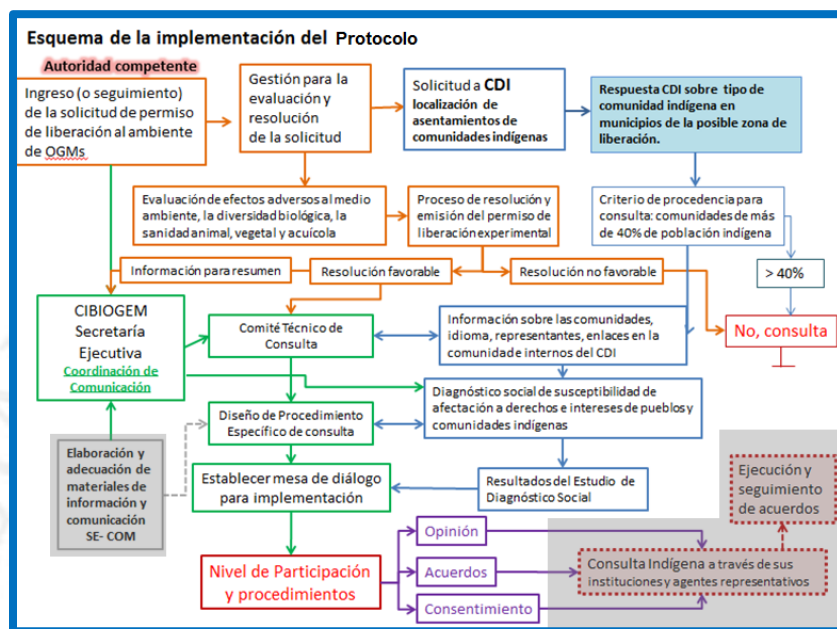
Esquema de la implementación del Protocolo

Autoridad competente

Ingreso (o seguimiento) de la solicitud de permiso de liberación al ambiente de OGMs

Gestión para la evaluación y resolución de la solicitud

Solicitud a CDI localización de asentamientos de comunidades indígenas

Respuesta CDI sobre tipo de comunidad indígena en municipios de la posible zona de liberación.

Evaluación de efectos adversos al medio ambiente, la diversidad biológica, la sanidad animal, vegetal y acuícola

Proceso de resolución y emisión del permiso de liberación experimental

Criterio de procedencia para consulta: comunidades de más de 40% de población indígena

Información para resumen

Resolución favorable

Resolución no favorable

> 40%

CIBIOGEM Secretaría Ejecutiva Coordinación de Comunicación

Comité Técnico de Consulta

Información sobre las comunidades, idioma, representantes, enlaces en la comunidad e internos del CDI

No, consulta

Diagnóstico social de susceptibilidad de afectación a derechos e intereses de pueblos y comunidades indígenas

Diseño de Procedimiento Específico de consulta

Elaboración y adecuación de materiales de información y comunicación SE- COM

Establecer mesa de diálogo para implementación

Resultados del Estudio de Diagnóstico Social

Ejecución y seguimiento de acuerdos

Opinión

Nivel de Participación y procedimientos

Acuerdos

Consulta Indígena a través de sus instituciones y agentes representativos

Consentimiento